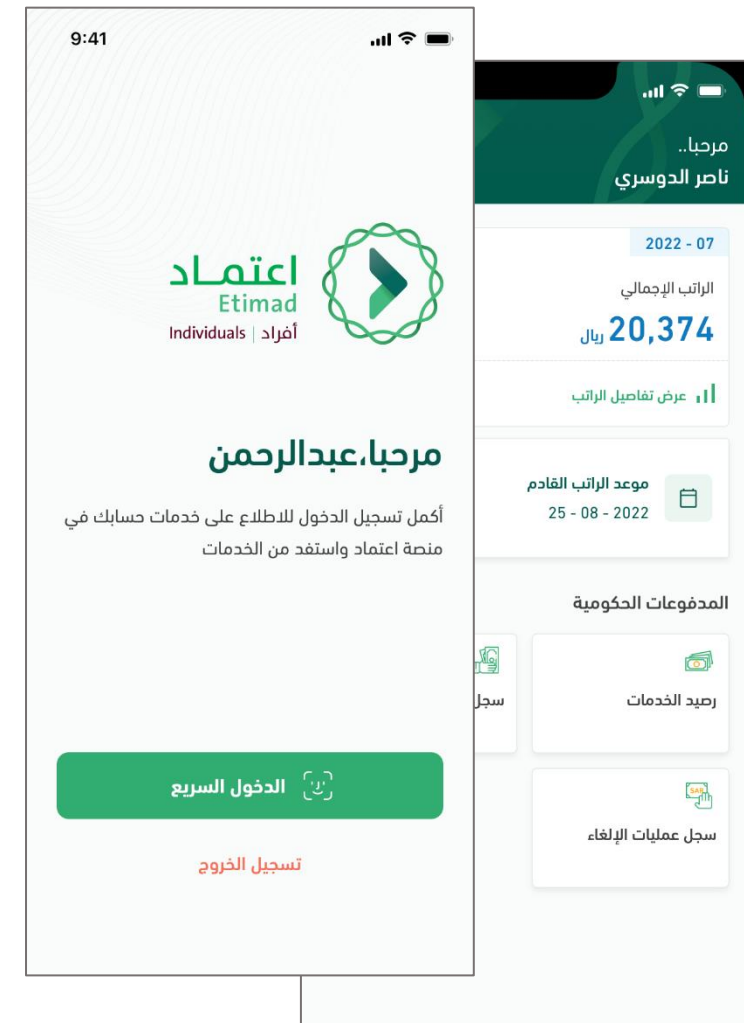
9:41

اعتماد
Etimad
أفراد | Individuals

مرحبا،عبدالرحمن

أكمل تسجيل الدخول للاطلاع على خدمات حسابك في منصة اعتماد واستفد من الخدمات

الدخول السريع

تسجيل الخروج

مرحبا..
ناصر الدوسري

2022 - 07
الراتب الإجمالي
20,374 ريال
عرض تفاصيل الراتب

موعد الراتب القادم
25 - 08 - 2022

المدفوعات الحكومية

رصيد الخدمات

سجل

SAR

سجل عمليات الإلغاء